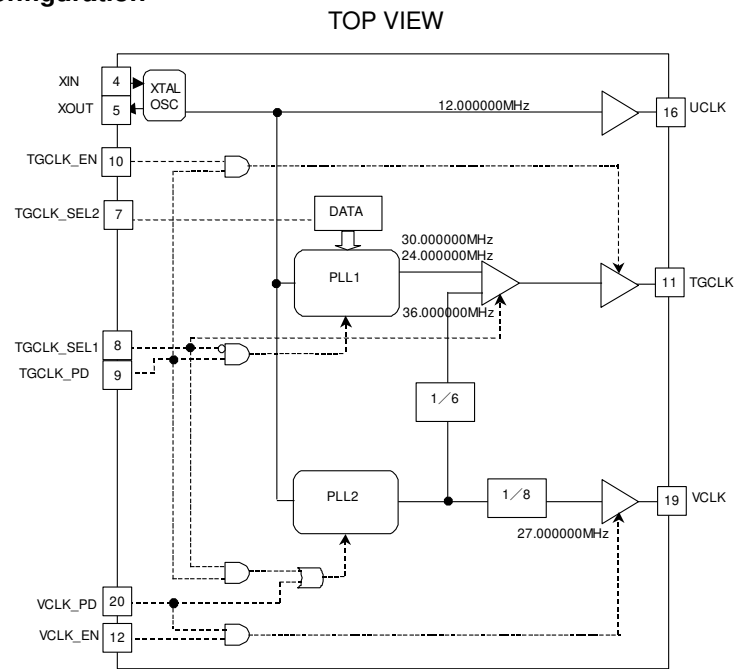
nfiguration

TOP VIEW

XIN 4
XOUT 5
XTAL OSC
12.000000MHz
16 UCLK
TGCLK_EN 10
TGCLK_SEL2 7
DATA
30.000000MHz
24.000000MHz
PLL1
36.000000MHz
11 TGCLK
TGCLK_SEL1 8
TGCLK_PD 9
1／6
PLL2
1／8
19 VCLK
27.000000MHz
VCLK_PD 20
VCLK_EN 12